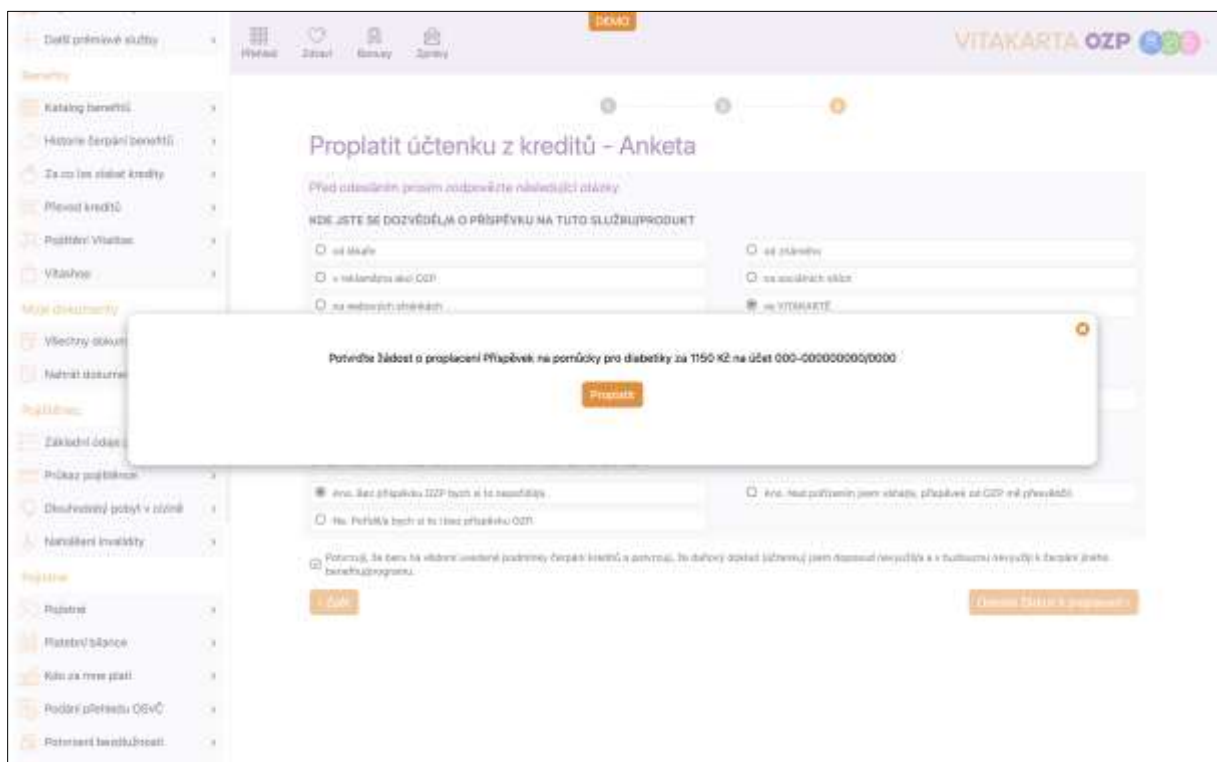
Další prémiové služby

Benefity

Katalog benefitů

Historie čerpání benefitů

Za co lze získat kredity

Převod kreditů

Pojištění Vitaltax

Vitashop

Moje dokumenty

Všechny dokum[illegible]

Nahrát dokume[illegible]

Pojištěnec

Základní údaje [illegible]

Průkaz pojištěnce

Dlouhodobý pobyt v cizině

Nahlášení invalidity

Pojistné

Pojistné

Platební bilance

Kdo za mne platí

Podání přehledu OSVČ

Potvrzení bezdlužnosti

Přehled Zdraví Bonusy Zprávy

DEMO

VITAKARTA OZP

Proplatit účtenku z kreditů - Anketa

Před odesláním prosím zodpovězte následující otázky

KDE JSTE SE DOZVĚDĚL/A O PŘÍSPĚVKU NA TUTO SLUŽBU/PRODUKT

od lékaře

od známého

v reklamní/na akci OZP

na sociálních sítích

na webových stránkách

ve VITAKARTĚ

Potvrďte žádost o proplacení Příspěvek na pomůcky pro diabetiky za 1150 Kč na účet 000-000000000/0000

Proplatit

Ano. Bez příspěvku OZP bych si to nepořídil/a

Ano. Než pořízením jsem váhal/a, příspěvek od OZP mě přesvědčil

Ne. Pořídil/a bych si to i bez příspěvku OZP

Potvrzuji, že jsem se seznámil/a s podmínkami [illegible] benefitu/programu.

‹ Zpět

Odeslat žádost o proplacení ›